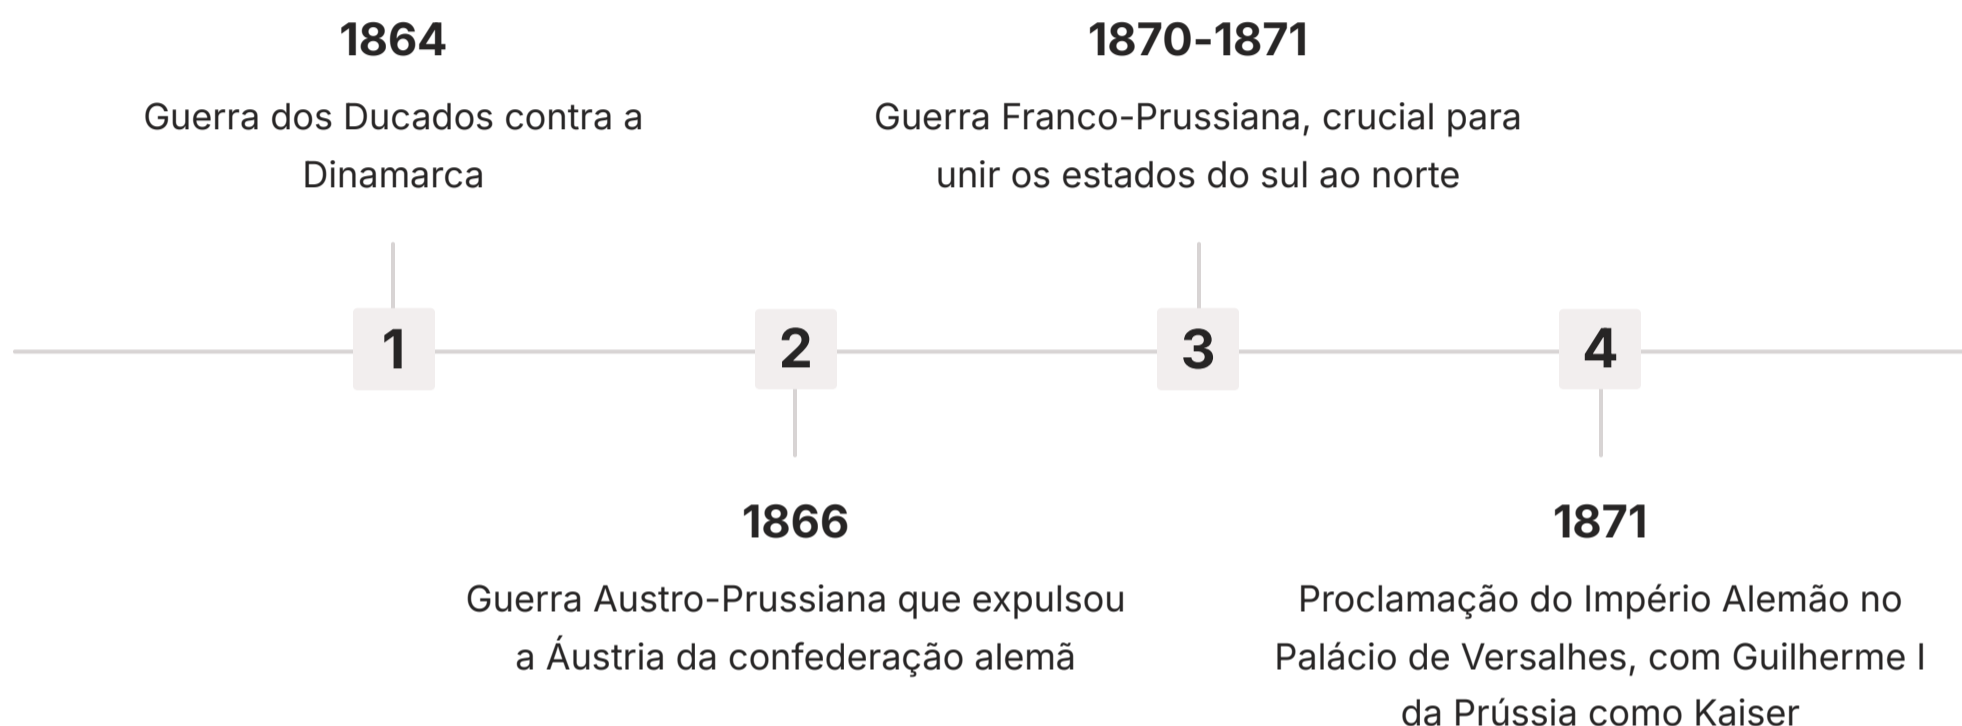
1864

Guerra dos Ducados contra a Dinamarca

1870-1871

Guerra Franco-Prussiana, crucial para unir os estados do sul ao norte

1

2

3

4

1866

Guerra Austro-Prussiana que expulsou a Áustria da confederação alemã

1871

Proclamação do Império Alemão no Palácio de Versalhes, com Guilherme I da Prússia como Kaiser